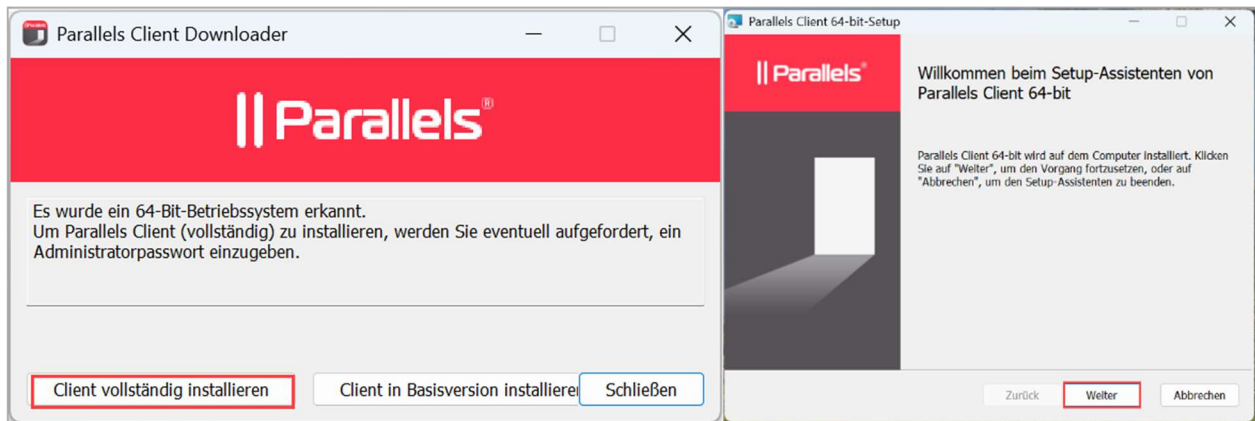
Parallels Client Downloader

|| Parallels®

Es wurde ein 64-Bit-Betriebssystem erkannt.
Um Parallels Client (vollständig) zu installieren, werden Sie eventuell aufgefordert, ein Administratorpasswort einzugeben.

Client vollständig installieren

Client in Basisversion installiere

Schließen

Parallels Client 64-bit-Setup

|| Parallels®

Willkommen beim Setup-Assistenten von Parallels Client 64-bit

Parallels Client 64-bit wird auf dem Computer installiert. Klicken Sie auf "Weiter", um den Vorgang fortzusetzen, oder auf "Abbrechen", um den Setup-Assistenten zu beenden.

Zurück

Weiter

Abbrechen